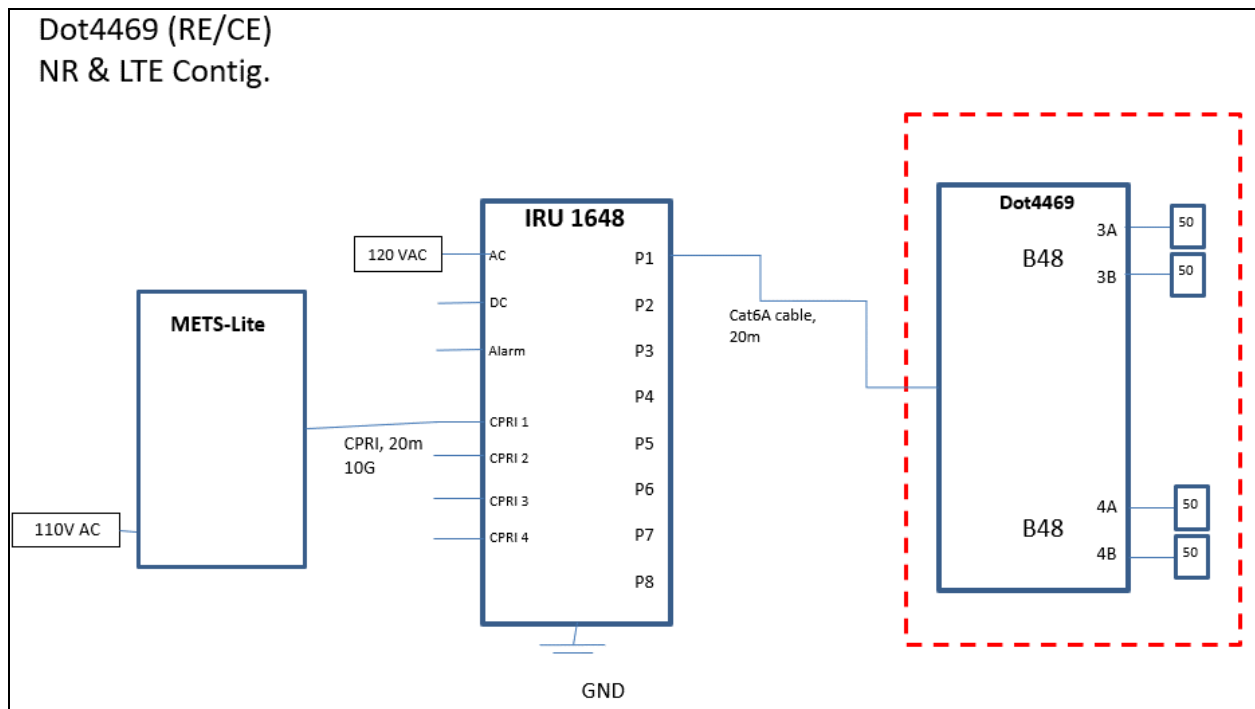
Dot4469 (RE/CE)
NR & LTE Contig.

120 VAC

IRU 1648

AC
DC
Alarm
CPRI 1
CPRI 2
CPRI 3
CPRI 4

P1
P2
P3
P4
P5
P6
P7
P8

METS-Lite

CPRI, 20m
10G

110V AC

Cat6A cable,
20m

Dot4469

B48
3A
3B
50
50

B48
4A
4B
50
50

GND